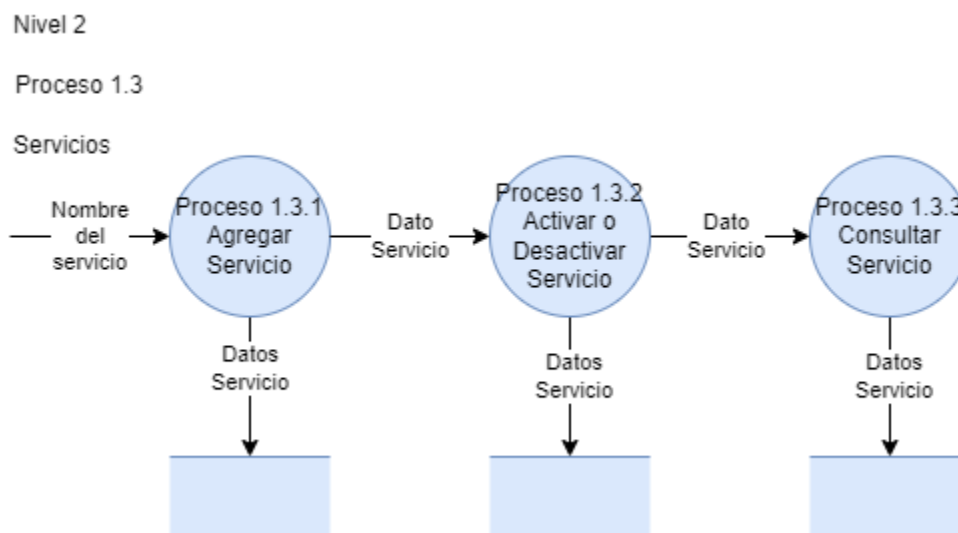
Nivel 2

Proceso 1.3

Servicios

Nombre del servicio

Proceso 1.3.1 Agregar Servicio

Dato Servicio

Proceso 1.3.2 Activar o Desactivar Servicio

Dato Servicio

Proceso 1.3.3 Consultar Servicio

Datos Servicio

Datos Servicio

Datos Servicio